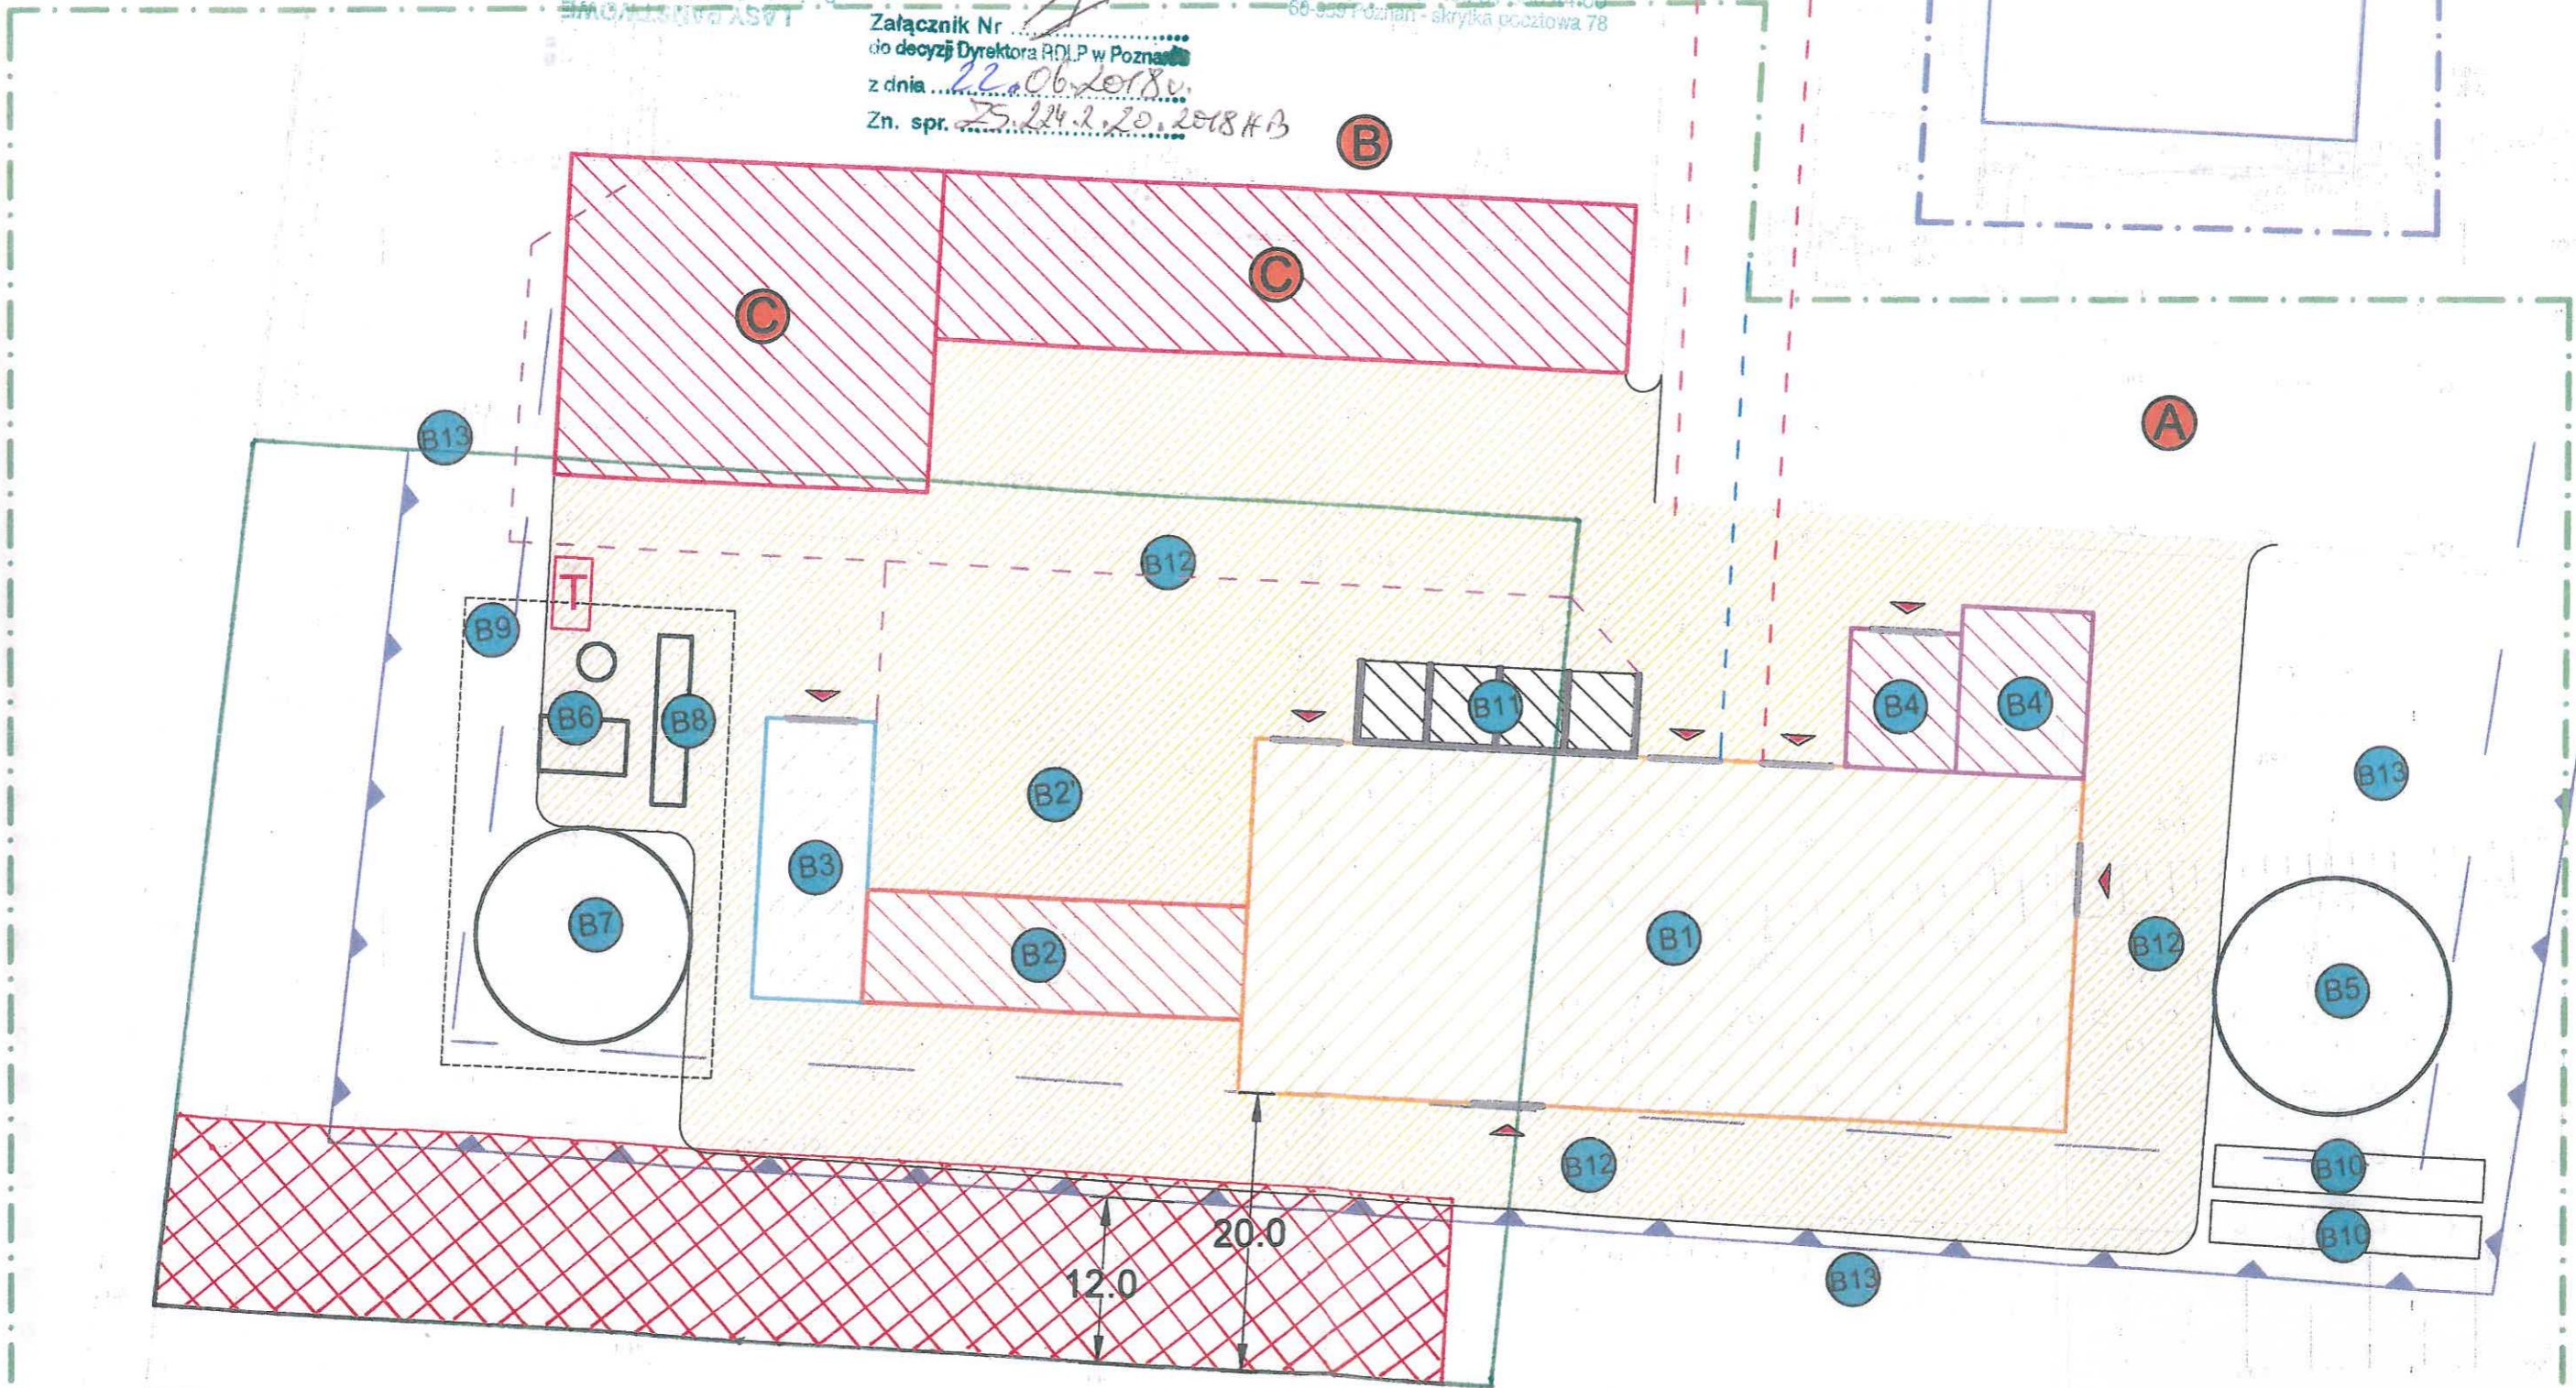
LASY PAŃSTWOWE

60-959 Poznań - skrytka pocztowa 78

Załącznik Nr ........
do decyzji Dyrektora RDLP w Poznaniu
z dnia 22.06.2018r.
Zn. spr. ZS.224.2.20.2018.KB

B

C

C

A

B13

B12

T

B9

B6

B8

B11

B4

B4

B13

B2'

B3

B7

B2

B1

B12

B5

B12

B10

B10

20.0

12.0

B13